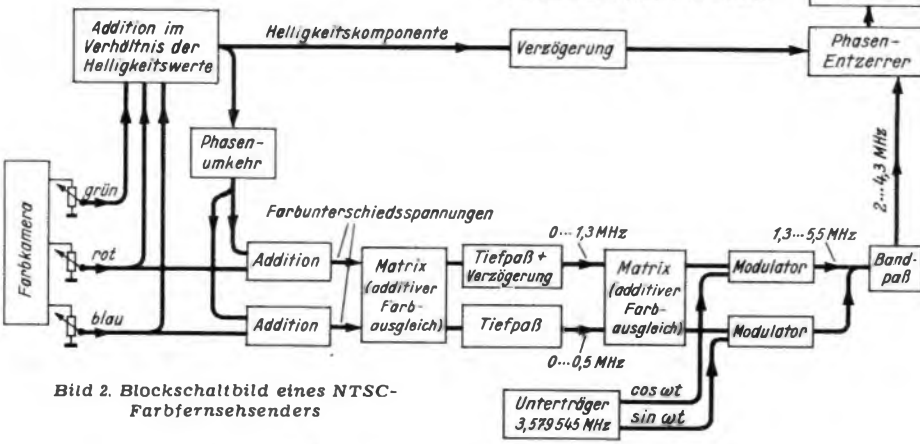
Addition im Verhältnis der Helligkeitswerte

Helligkeitskomponente

Verzögerung

Phasen-Entzerrer

Phasenumkehr

$2 \cdots 4{,}3$ MHz

Farbkamera

grün

rot

blau

Farbunterschiedsspannungen

Addition

Addition

Matrix (additiver Farbausgleich)

$0 \cdots 1{,}3$ MHz

Tiefpaß + Verzögerung

Tiefpaß

$0 \cdots 0{,}5$ MHz

Matrix (additiver Farbausgleich)

$1{,}3 \cdots 5{,}5$ MHz

Modulator

Modulator

Bandpaß

Unterträger 3,579545 MHz

cos $\omega t$

sin $\omega t$

Bild 2. Blockschaltbild eines NTSC-Farbfernsehsenders